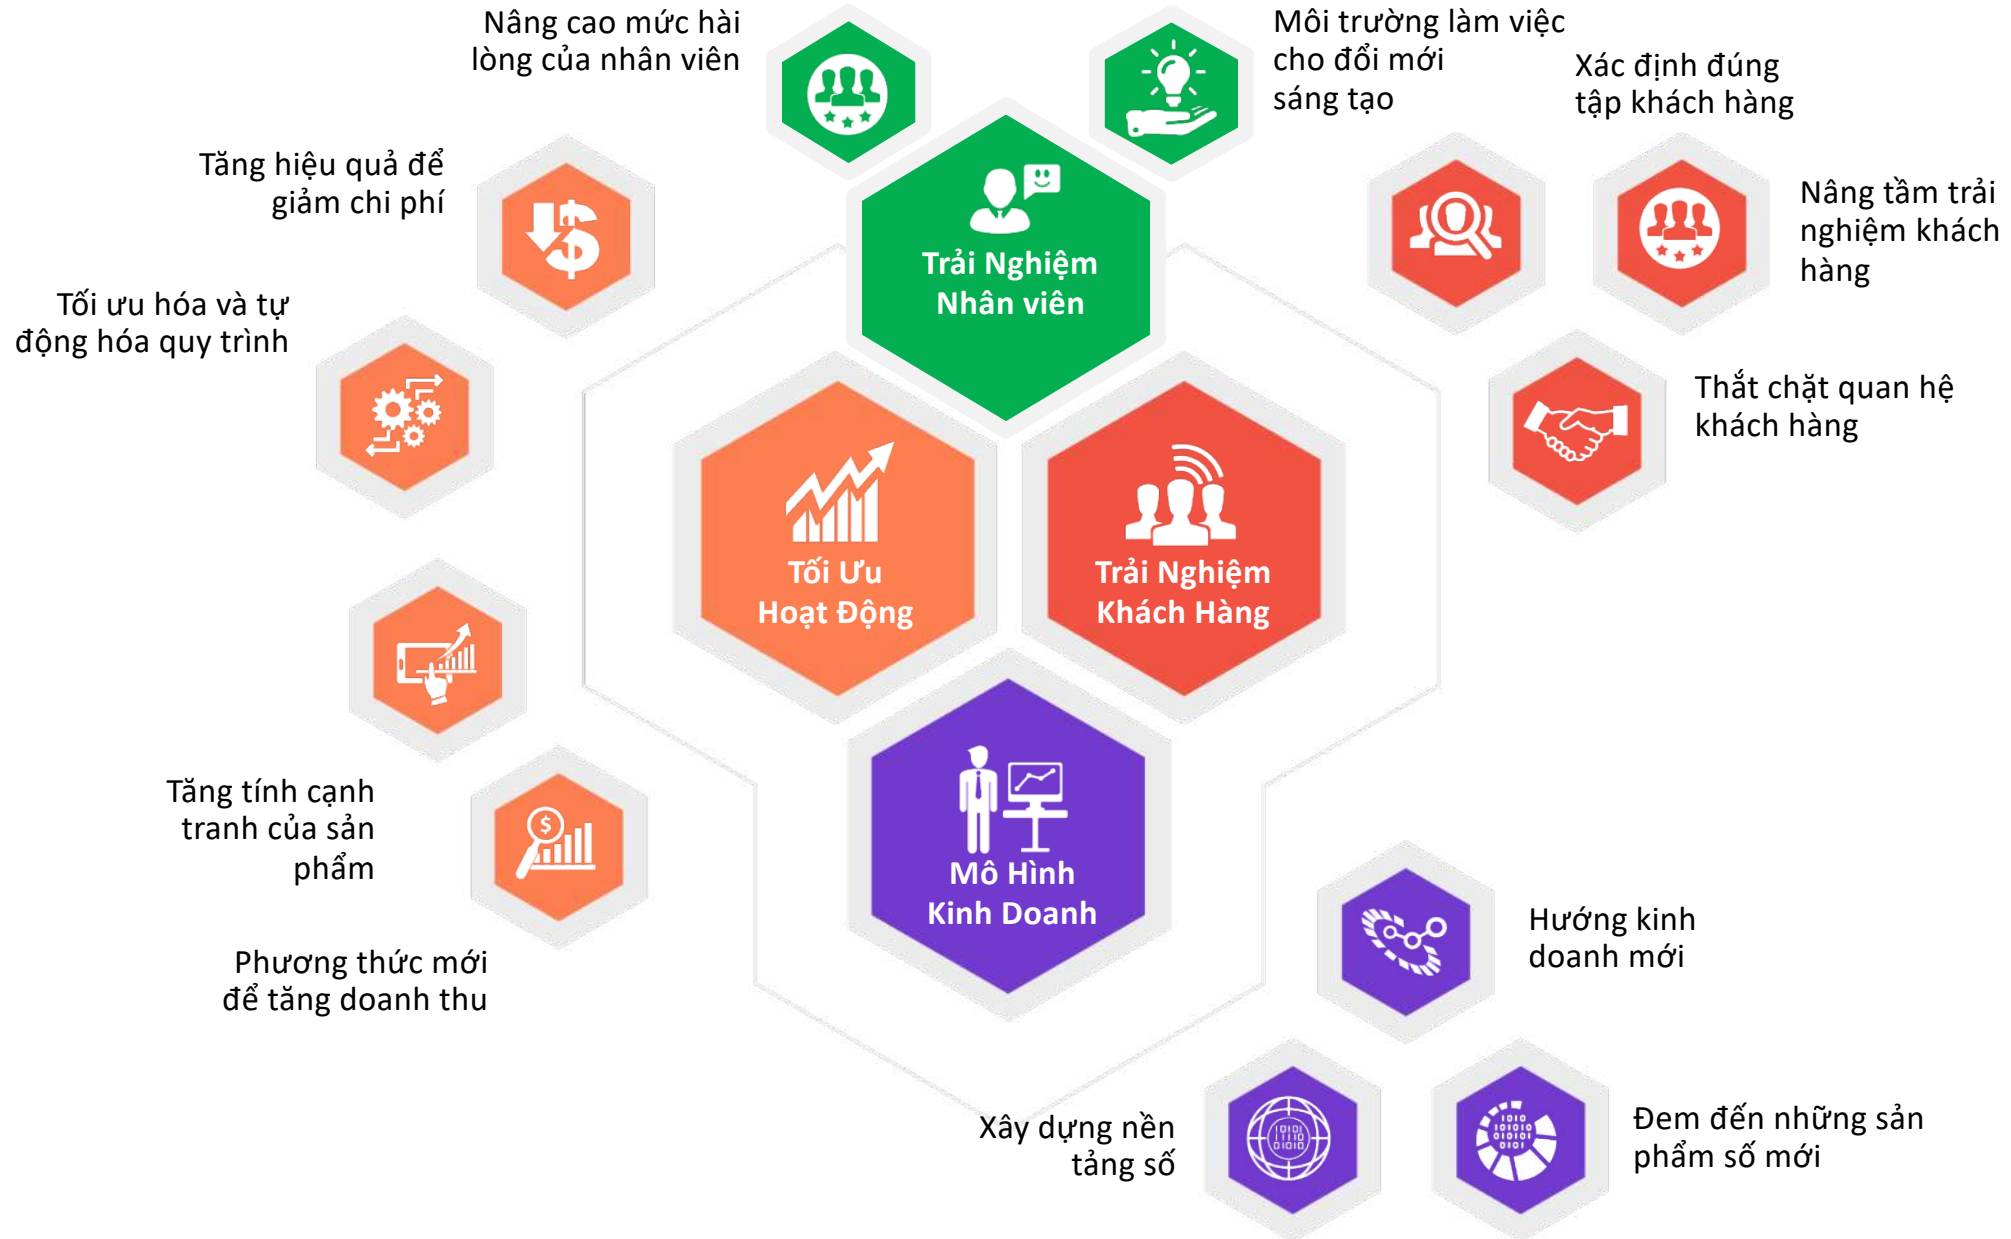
Nâng cao mức hài lòng của nhân viên

Môi trường làm việc cho đổi mới sáng tạo

Xác định đúng tập khách hàng

Tăng hiệu quả để giảm chi phí

Trải Nghiệm Nhân viên

Nâng tầm trải nghiệm khách hàng

Tối ưu hóa và tự động hóa quy trình

Thắt chặt quan hệ khách hàng

Tối Ưu Hoạt Động

Trải Nghiệm Khách Hàng

Tăng tính cạnh tranh của sản phẩm

Mô Hình Kinh Doanh

Hướng kinh doanh mới

Phương thức mới để tăng doanh thu

Xây dựng nền tảng số

Đem đến những sản phẩm số mới